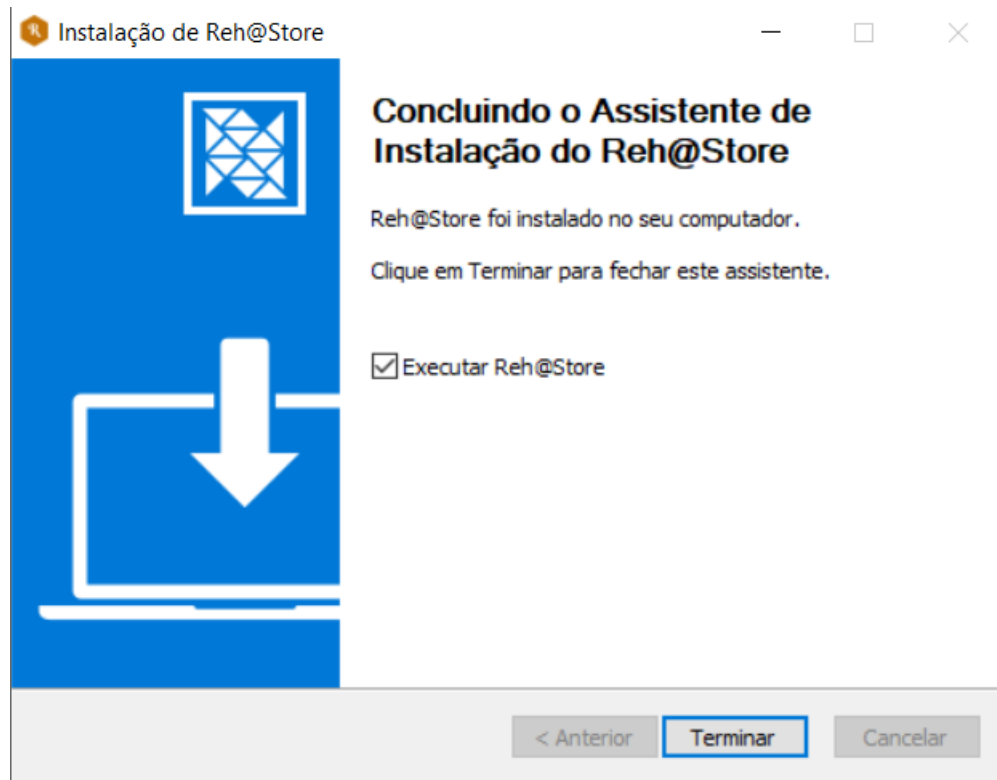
Instalação de Reh@Store

Concluindo o Assistente de Instalação do Reh@Store

Reh@Store foi instalado no seu computador.

Clique em Terminar para fechar este assistente.

Executar Reh@Store

< Anterior
Terminar
Cancelar